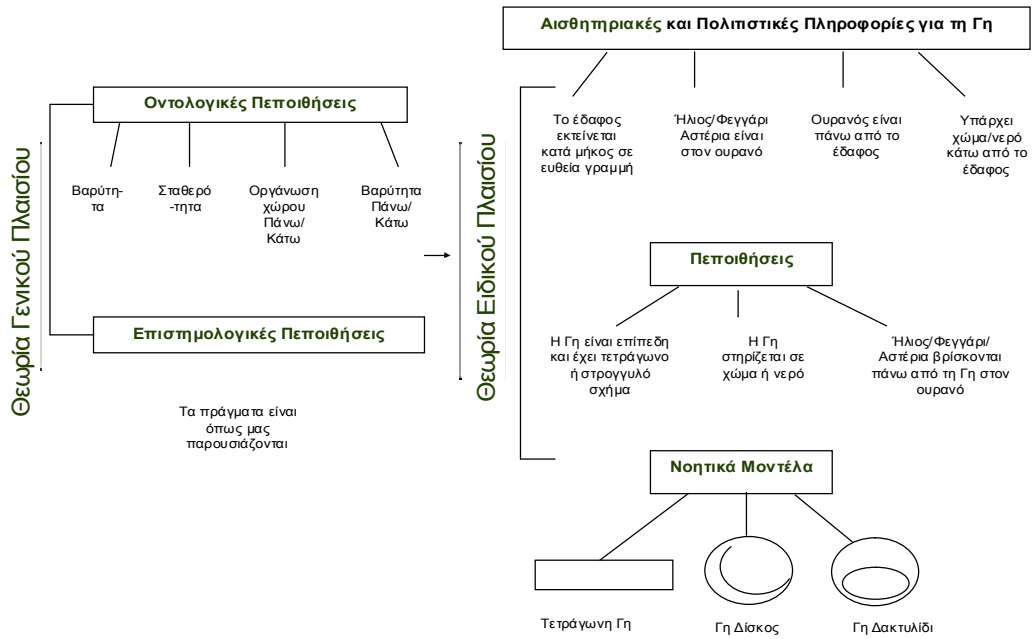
Αισθητηριακές και Πολιτιστικές Πληροφορίες για τη Γη

Οντολογικές Πεποιθήσεις

Θεωρία Γενικού Πλαισίου

Βαρύτη-τα

Σταθερό-τητα

Οργάνωση χώρου Πάνω/ Κάτω

Βαρύτητα Πάνω/ Κάτω

Επιστημολογικές Πεποιθήσεις

Τα πράγματα είναι όπως μας παρουσιάζονται

Θεωρία Ειδικού Πλαισίου

Το έδαφος εκτείνεται κατά μήκος σε ευθεία γραμμή

Ήλιος/Φεγγάρι Αστέρια είναι στον ουρανό

Ουρανός είναι πάνω από το έδαφος

Υπάρχει χώμα/νερό κάτω από το έδαφος

Πεποιθήσεις

Η Γη είναι επίπεδη και έχει τετράγωνο ή στρογγυλό σχήμα

Η Γη στηρίζεται σε χώμα ή νερό

Ήλιος/Φεγγάρι/ Αστέρια βρίσκονται πάνω από τη Γη στον ουρανό

Νοητικά Μοντέλα

Τετράγωνη Γη

Γη Δίσκος

Γη Δακτυλίδι